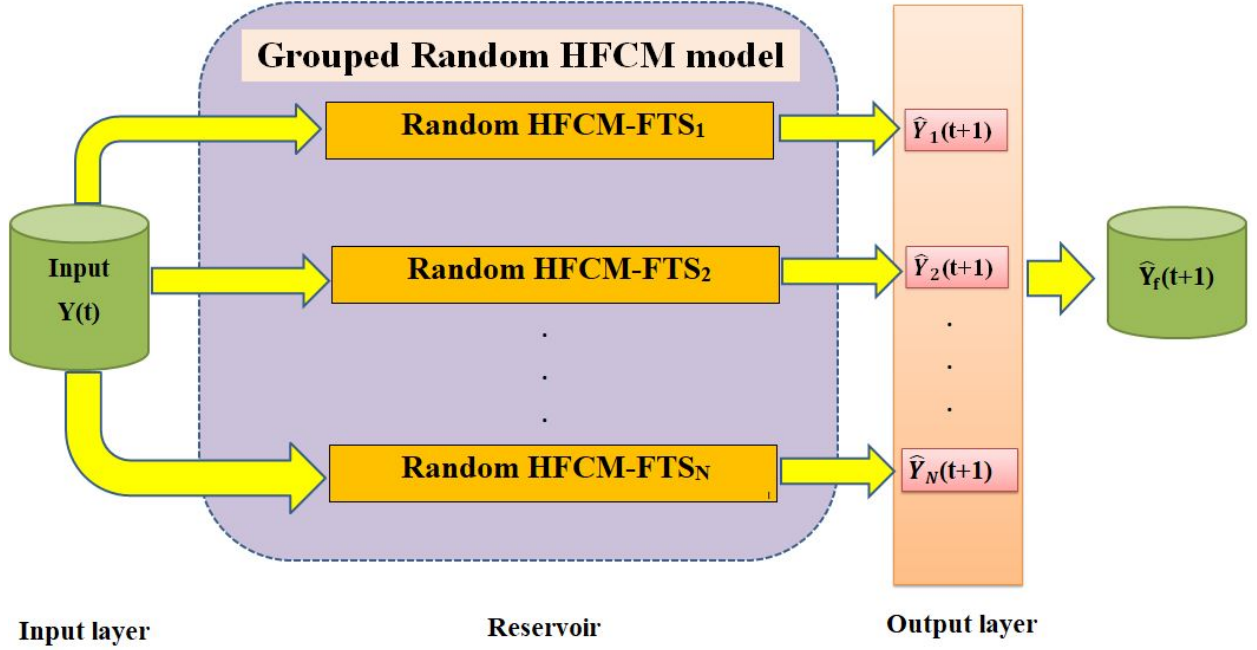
Grouped Random HFCM model

Input
Y(t)

Random HFCM-FTS$_1$

Random HFCM-FTS$_2$

.
.
.

Random HFCM-FTS$_N$

$\hat{Y}_1$(t+1)

$\hat{Y}_2$(t+1)

.
.
.

$\hat{Y}_N$(t+1)

$\hat{Y}_f$(t+1)

Input layer

Reservoir

Output layer